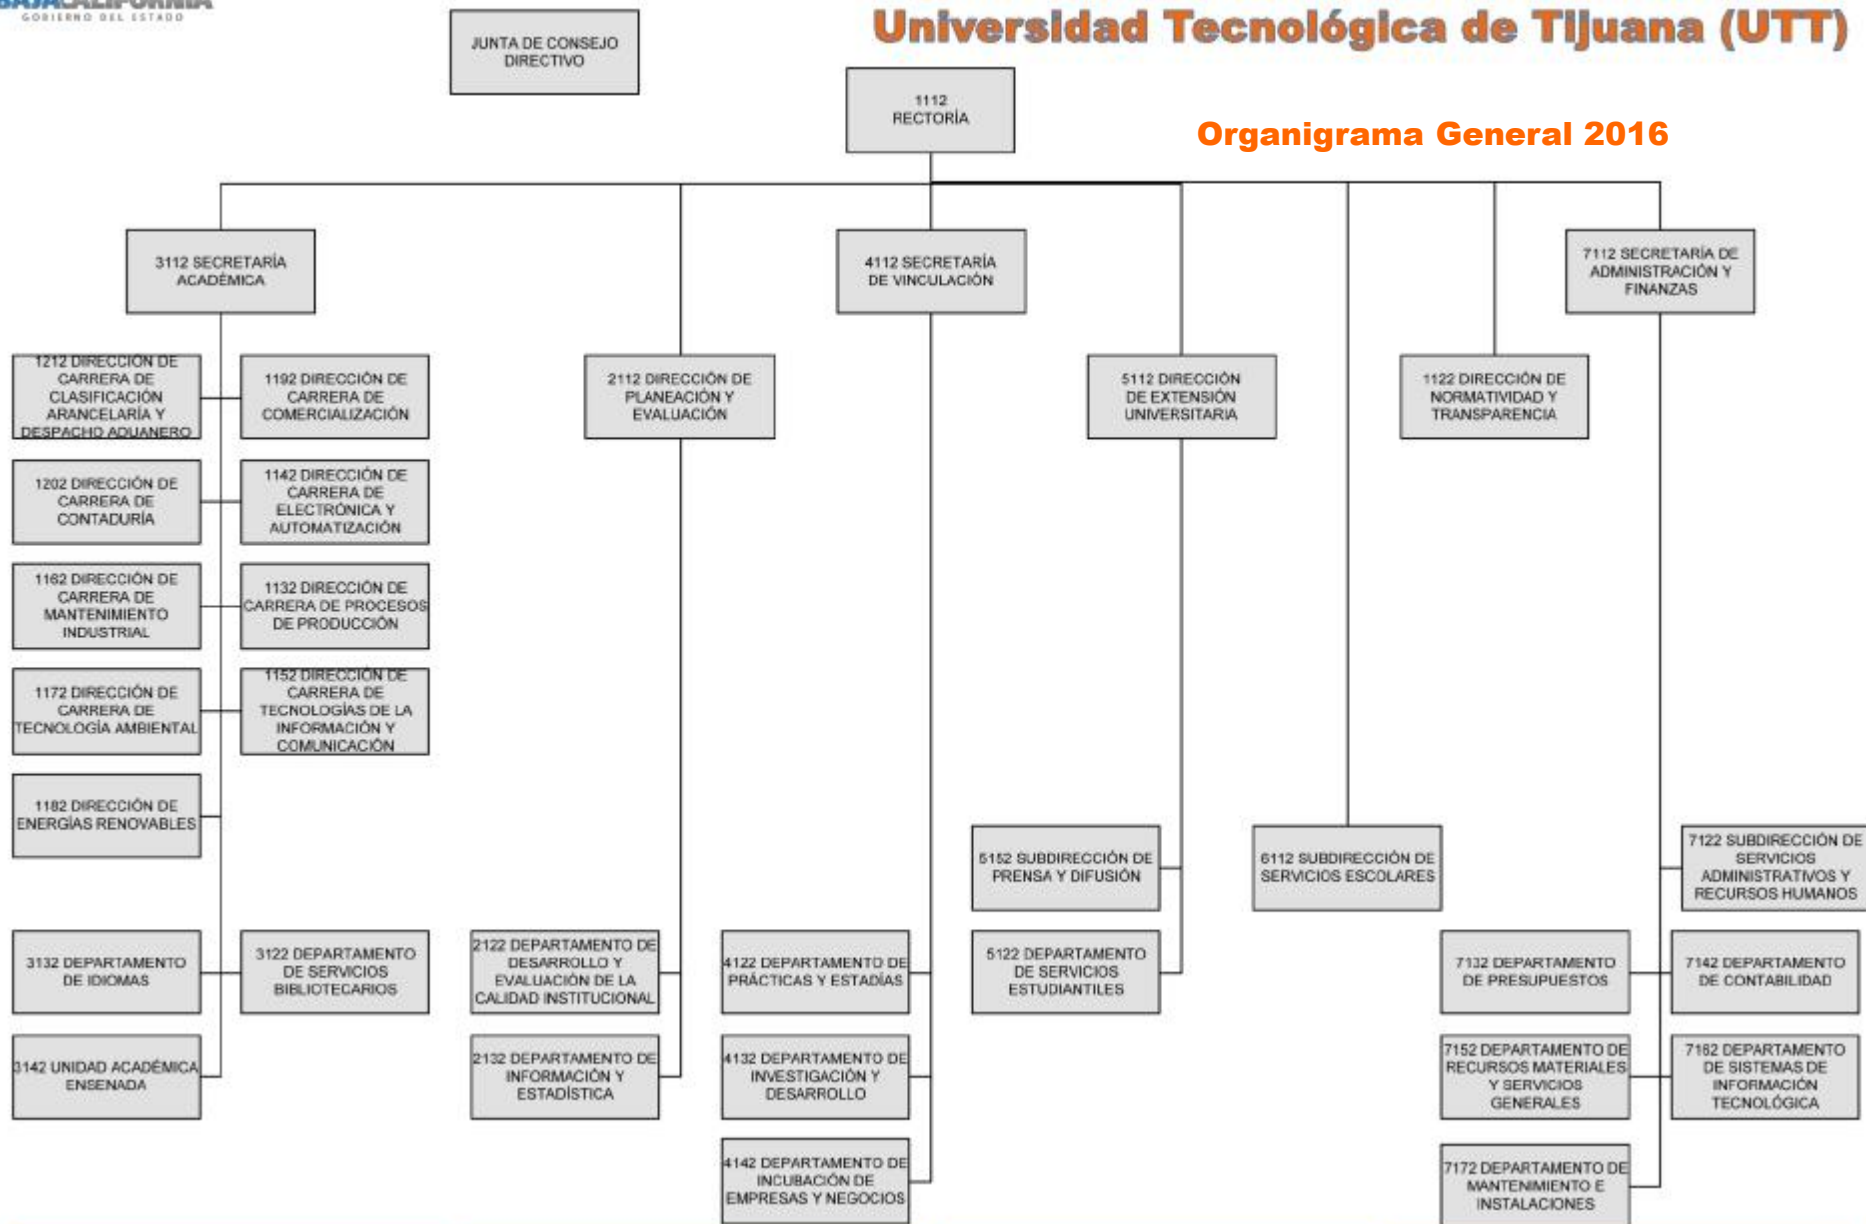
BAJA CALIFORNIA
GOBIERNO DEL ESTADO

Universidad Tecnológica de Tijuana (UTT)

Organigrama General 2016

JUNTA DE CONSEJO DIRECTIVO

1112 RECTORÍA

3112 SECRETARÍA ACADÉMICA

4112 SECRETARÍA DE VINCULACIÓN

7112 SECRETARÍA DE ADMINISTRACIÓN Y FINANZAS

1212 DIRECCIÓN DE CARRERA DE CLASIFICACIÓN ARANCELARÍA Y DESPACHO ADUANERO

1192 DIRECCIÓN DE CARRERA DE COMERCIALIZACIÓN

2112 DIRECCIÓN DE PLANEACIÓN Y EVALUACIÓN

5112 DIRECCIÓN DE EXTENSIÓN UNIVERSITARIA

1122 DIRECCIÓN DE NORMATIVIDAD Y TRANSPARENCIA

1202 DIRECCIÓN DE CARRERA DE CONTADURÍA

1142 DIRECCIÓN DE CARRERA DE ELECTRÓNICA Y AUTOMATIZACIÓN

1162 DIRECCIÓN DE CARRERA DE MANTENIMIENTO INDUSTRIAL

1132 DIRECCIÓN DE CARRERA DE PROCESOS DE PRODUCCIÓN

1172 DIRECCIÓN DE CARRERA DE TECNOLOGÍA AMBIENTAL

1152 DIRECCIÓN DE CARRERA DE TECNOLOGÍAS DE LA INFORMACIÓN Y COMUNICACIÓN

1182 DIRECCIÓN DE ENERGÍAS RENOVABLES

5152 SUBDIRECCIÓN DE PRENSA Y DIFUSIÓN

6112 SUBDIRECCIÓN DE SERVICIOS ESCOLARES

7122 SUBDIRECCIÓN DE SERVICIOS ADMINISTRATIVOS Y RECURSOS HUMANOS

3132 DEPARTAMENTO DE IDIOMAS

3122 DEPARTAMENTO DE SERVICIOS BIBLIOTECARIOS

2122 DEPARTAMENTO DE DESARROLLO Y EVALUACIÓN DE LA CALIDAD INSTITUCIONAL

4122 DEPARTAMENTO DE PRÁCTICAS Y ESTADÍAS

5122 DEPARTAMENTO DE SERVICIOS ESTUDIANTILES

7132 DEPARTAMENTO DE PRESUPUESTOS

7142 DEPARTAMENTO DE CONTABILIDAD

3142 UNIDAD ACADÉMICA ENSENADA

2132 DEPARTAMENTO DE INFORMACIÓN Y ESTADÍSTICA

4132 DEPARTAMENTO DE INVESTIGACIÓN Y DESARROLLO

7152 DEPARTAMENTO DE RECURSOS MATERIALES Y SERVICIOS GENERALES

7162 DEPARTAMENTO DE SISTEMAS DE INFORMACIÓN TECNOLÓGICA

4142 DEPARTAMENTO DE INCUBACIÓN DE EMPRESAS Y NEGOCIOS

7172 DEPARTAMENTO DE MANTENIMIENTO E INSTALACIONES